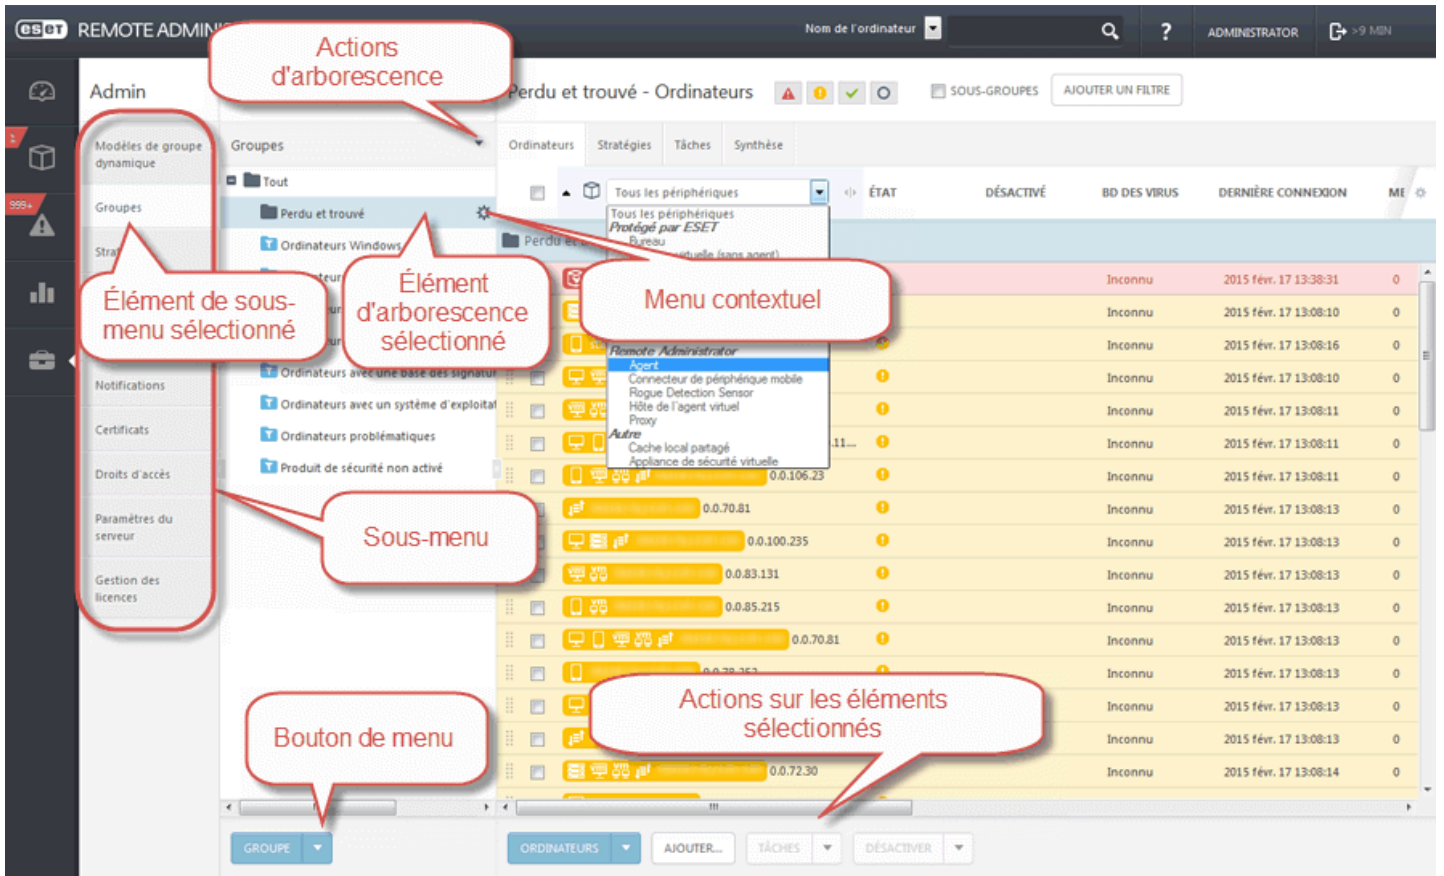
eset REMOTE ADMIN

Nom de l'ordinateur

?

ADMINISTRATOR

>9 MIN

Actions d'arborescence

Admin

Perdu et trouvé - Ordinateurs

SOUS-GROUPES

AJOUTER UN FILTRE

Modèles de groupe dynamique

Groupes

Stra

Notifications

Certificats

Droits d'accès

Paramètres du serveur

Gestion des licences

999+

Groupes

Tout

Perdu et trouvé

Ordinateurs Windows

Ordinateurs avec une base des signatur

Ordinateurs avec un système d'exploitat

Ordinateurs problématiques

Produit de sécurité non activé

Ordinateurs

Stratégies

Tâches

Synthèse

Tous les périphériques

ÉTAT

DÉSACTIVÉ

BD DES VIRUS

DERNIÈRE CONNEXION

ME

Tous les périphériques

Protégé par ESET

Bureau

Remote Administrator

Agent

Connecteur de périphérique mobile

Rogue Detection Sensor

Hôte de l'agent virtuel

Proxy

Autre

Cache local partagé

Appliance de sécurité virtuelle

Perdu et

Élément de sous-menu sélectionné

Élément d'arborescence sélectionné

Menu contextuel

Sous-menu

Bouton de menu

Actions sur les éléments sélectionnés

0.0.106.23

0.0.70.81

0.0.100.235

0.0.83.131

0.0.85.215

0.0.70.81

0.0.72.30

| Inconnu | 2015 févr. 17 13:38:31 | 0 |
|---|---|---|
| Inconnu | 2015 févr. 17 13:08:10 | 0 |
| Inconnu | 2015 févr. 17 13:08:16 | 0 |
| Inconnu | 2015 févr. 17 13:08:10 | 0 |
| Inconnu | 2015 févr. 17 13:08:11 | 0 |
| Inconnu | 2015 févr. 17 13:08:11 | 0 |
| Inconnu | 2015 févr. 17 13:08:11 | 0 |
| Inconnu | 2015 févr. 17 13:08:13 | 0 |
| Inconnu | 2015 févr. 17 13:08:13 | 0 |
| Inconnu | 2015 févr. 17 13:08:13 | 0 |
| Inconnu | 2015 févr. 17 13:08:13 | 0 |
| Inconnu | 2015 févr. 17 13:08:13 | 0 |
| Inconnu | 2015 févr. 17 13:08:13 | 0 |
| Inconnu | 2015 févr. 17 13:08:13 | 0 |
| Inconnu | 2015 févr. 17 13:08:13 | 0 |
| Inconnu | 2015 févr. 17 13:08:14 | 0 |

GROUPE

ORDINATEURS

AJOUTER...

TÂCHES

DÉSACTIVER